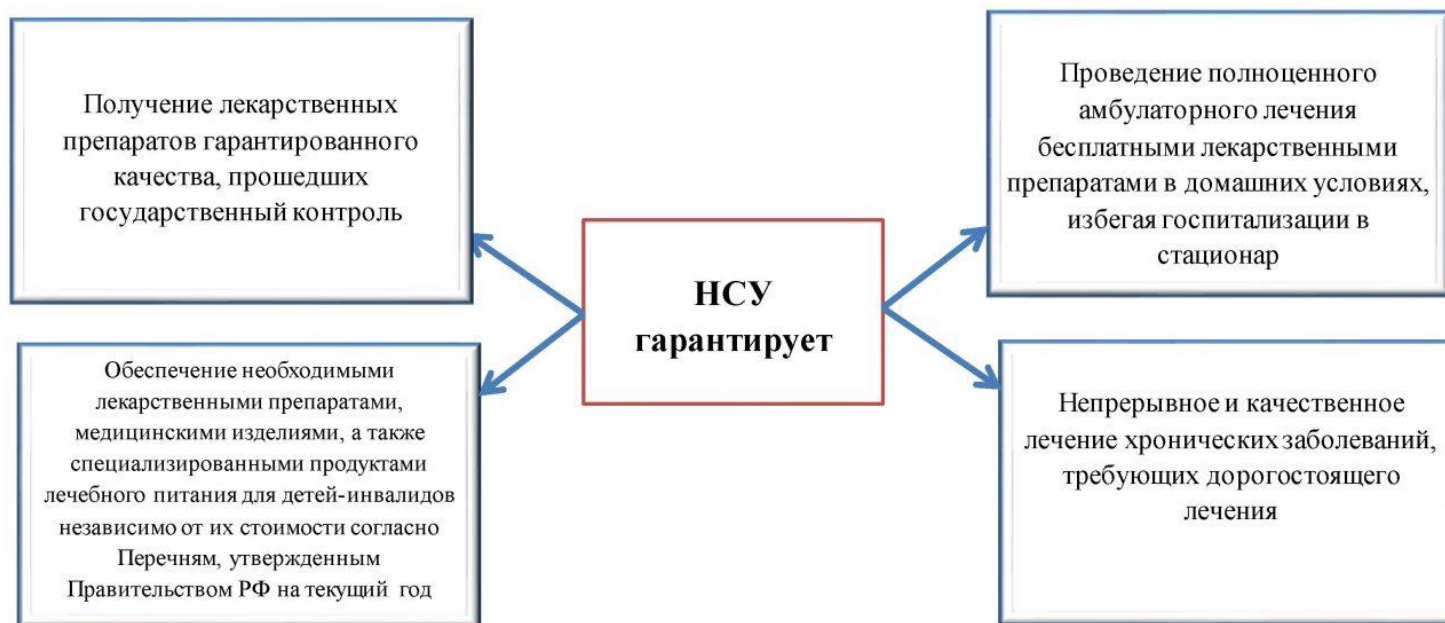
Получение лекарственных препаратов гарантированного качества, прошедших государственный контроль

НСУ гарантирует

Проведение полноценного амбулаторного лечения бесплатными лекарственными препаратами в домашних условиях, избегая госпитализации в стационар

Обеспечение необходимыми лекарственными препаратами, медицинскими изделиями, а также специализированными продуктами лечебного питания для детей-инвалидов независимо от их стоимости согласно Перечням, утвержденным Правительством РФ на текущий год

Непрерывное и качественное лечение хронических заболеваний, требующих дорогостоящего лечения